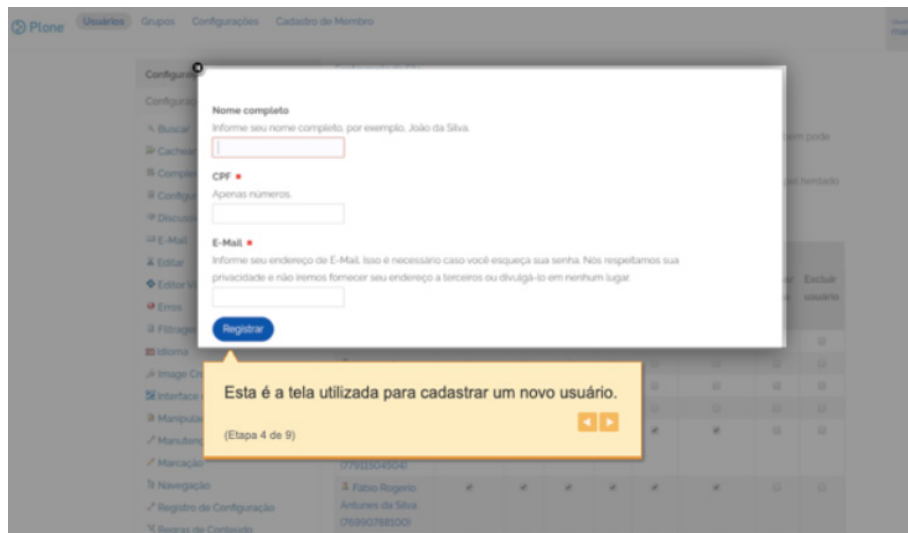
Plone Usuários Grupos Configurações Cadastro de Membro

Configura
Configura
Buscar
Cachear
Comple
Configu
Discuss
E-Mail
Editar
Editor V
Erros
Filtrage
Idioma
Image Cr
Interface
Manipula
Manutenç
Marcação
Navegação
Registro de Configuração
Regras de Conteúdo

Nome completo
Informe seu nome completo, por exemplo, João da Silva.

CPF •
Apenas números.

E-Mail •
Informe seu endereço de E-Mail. Isso é necessário caso você esqueça sua senha. Nós respeitamos sua privacidade e não iremos fornecer seu endereço a terceiros ou divulgá-lo em nenhum lugar.

Registrar

Esta é a tela utilizada para cadastrar um novo usuário.

(Etapa 4 de 9)

em pode
hentado
Excluir usuário

(77911504504)
Fabio Rogerio Antunes da Silva (76990788100)